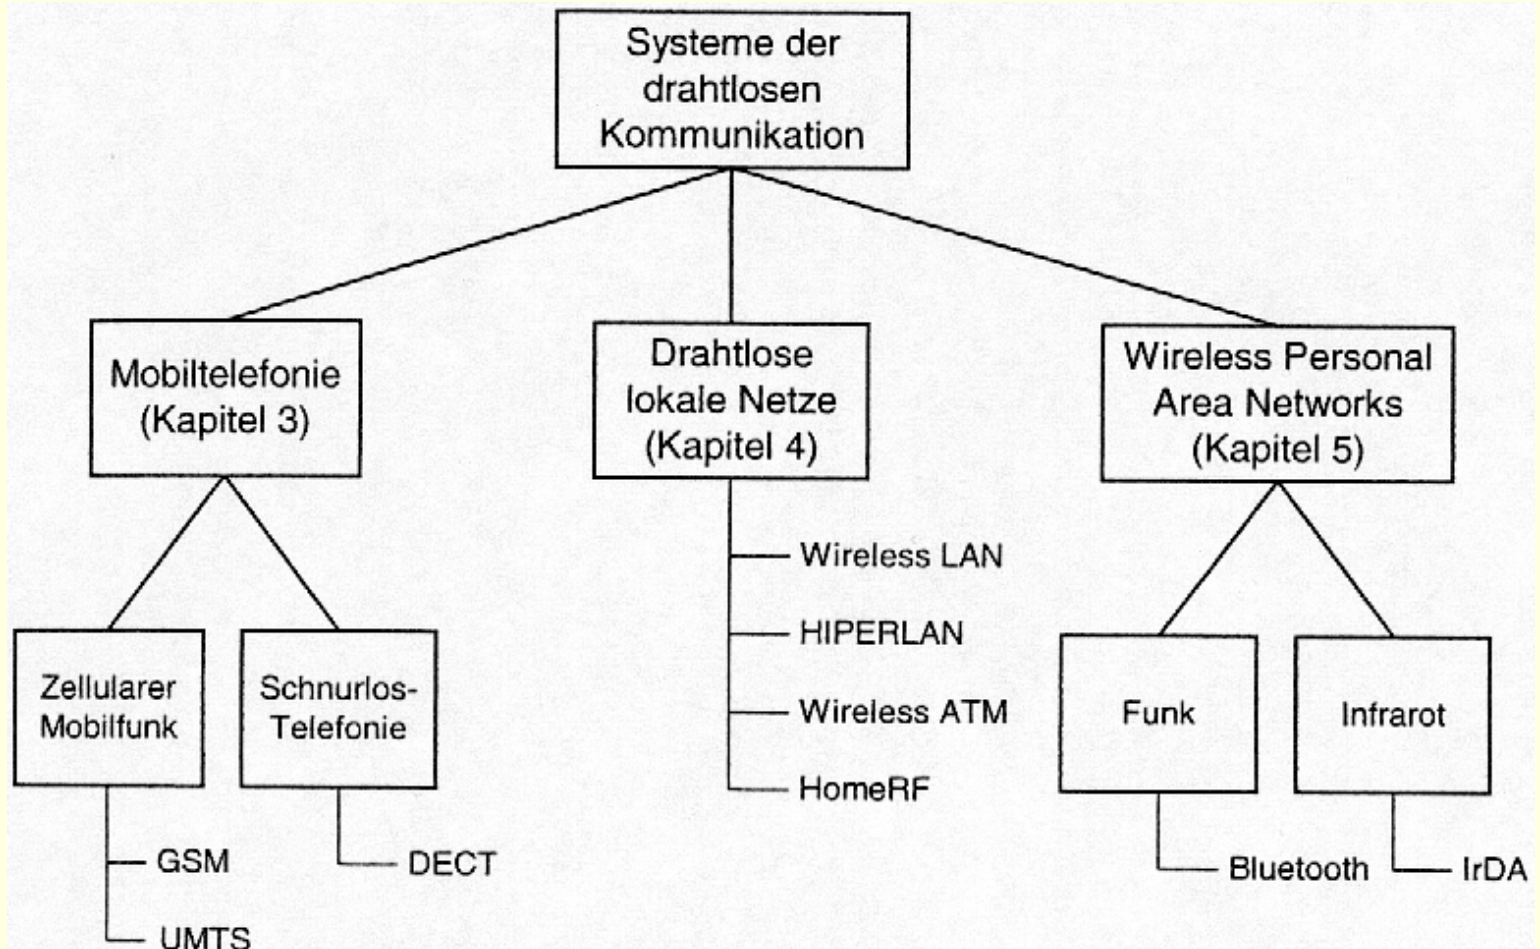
Systeme der drahtlosen Kommunikation

Mobiltelefonie (Kapitel 3)

Drahtlose lokale Netze (Kapitel 4)

Wireless Personal Area Networks (Kapitel 5)

Zellularer Mobilfunk

GSM

UMTS

Schnurlos-Telefonie

DECT

Wireless LAN

HIPERLAN

Wireless ATM

HomeRF

Funk

Bluetooth

Infrarot

IrDA